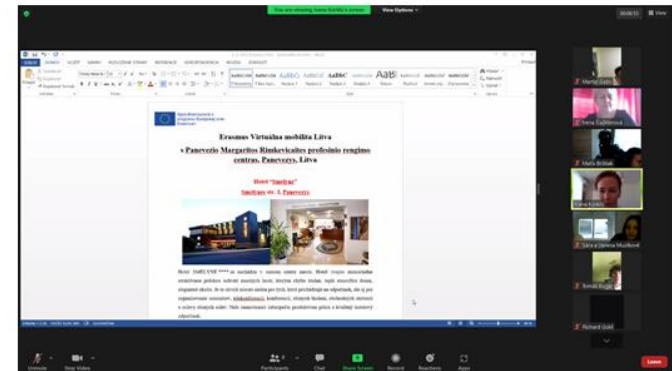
You are viewing Ivana Košíková's screen   View Options

Erasmus Virtuálna mobilita Litva

v Panevezio Margaritos Rimkevicaites profesinio rengimo centras, Panevezys, Litva

Hotel "Smilcas"

Smilcas str. 3, Panevezys

Hotel SMILCIAI **** sa nachádza v centre mesta. Hotel svojím moderným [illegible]

Martin Gabl
Ivana Cudráková
Matia Bolibak
Ivana Košíková
Sára a Janka Musilová
Tomáš Kuba
Richard Gold

Unmute   Stop Video   Participants   Chat   Share Screen   Record   Reactions   Apps   Leave